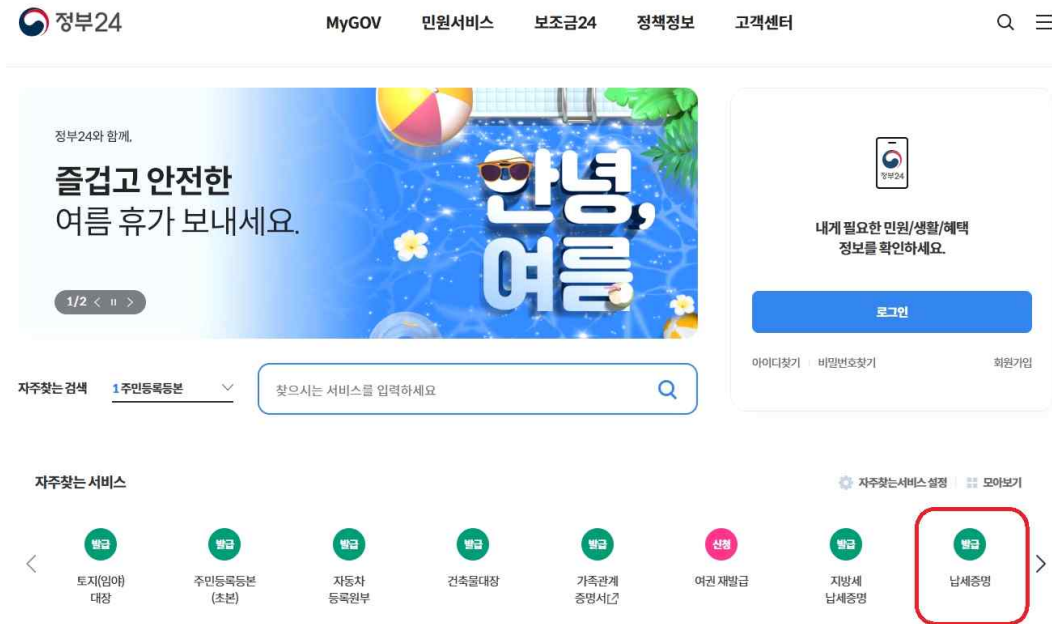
정부24

MyGOV 민원서비스 보조금24 정책정보 고객센터

정부24와 함께,

즐겁고 안전한
여름 휴가 보내세요.

안녕, 여름

1/2

정부24

내게 필요한 민원/생활/혜택 정보를 확인하세요.

로그인

아이디찾기 | 비밀번호찾기 회원가입

자주찾는 검색 1 주민등록등본

찾으시는 서비스를 입력하세요

자주찾는 서비스

자주찾는서비스 설정 | 모아보기

발급 토지(임야) 대장

발급 주민등록등본 (초본)

발급 자동차 등록원부

발급 건축물대장

발급 가족관계 증명서

신청 여권 재발급

발급 지방세 납세증명

발급 납세증명